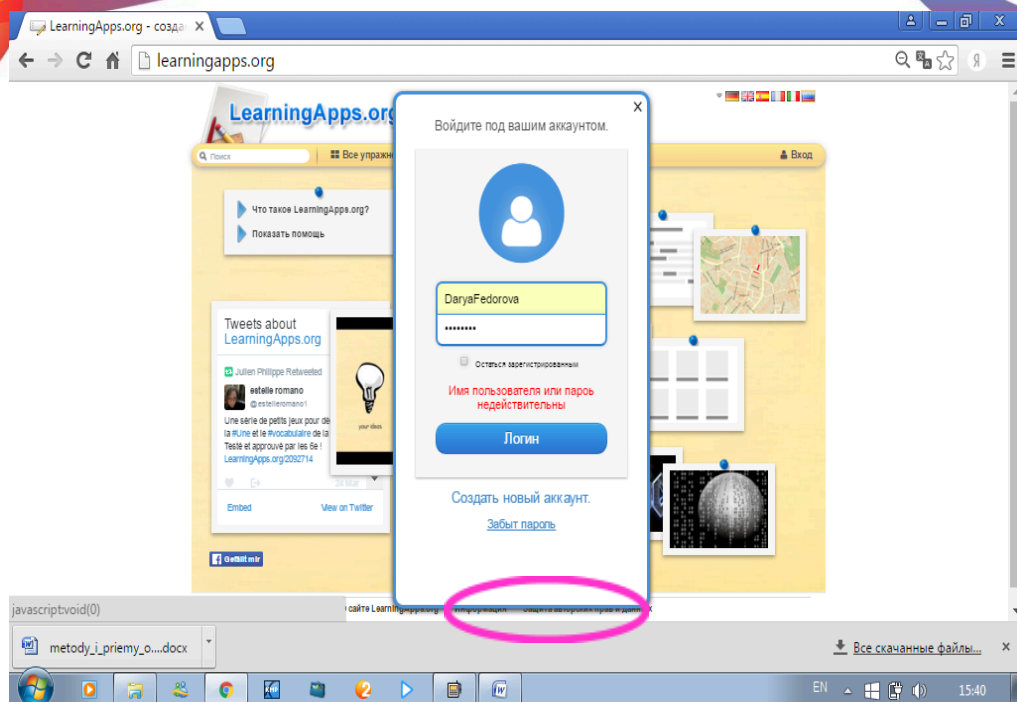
LearningApps.org - создан ×

learningapps.org

LearningApps.org

Поиск | Все упражн

Вход

Что такое LearningApps.org?

Показать помощь

Tweets about LearningApps.org

Julien Philippe Retweeted

estelle romano
@estelleromano1

Une série de petits jeux pour dé la #Une et le #vocabulaire de la Testé et approuvé par les 6e ! LearningApps.org/2092714

24 Mar

Embed

View on Twitter

your ideas

Gefällt mir

×

Войдите под вашим аккаунтом.

DaryaFedorova

••••••••

Остаться зарегистрированным

Имя пользователя или пароль недействительны

Логин

Создать новый аккаунт.

Забыт пароль

javascript:void(0)

сайте LearningApps.org | Информация | Защита авторских прав и данных

metody_i_priemy_o....docx

Все скачанные файлы...

EN

15:40